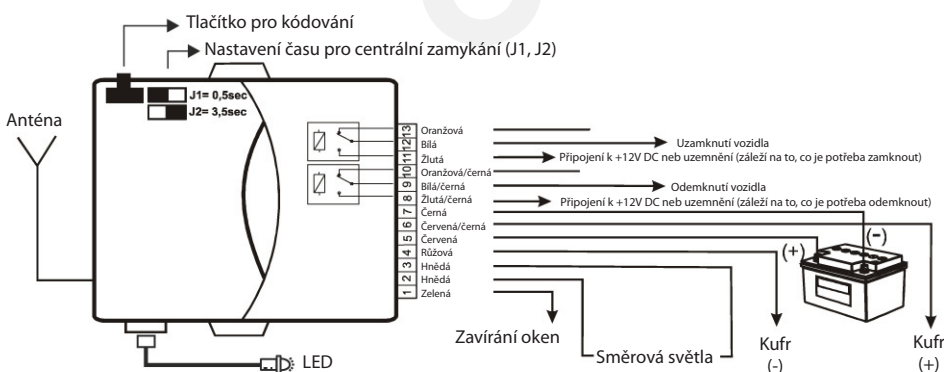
Tlačítko pro kódování

Nastavení času pro centrální zamykání (J1, J2)

J1= 0,5sec
J2= 3,5sec

Anténa

13 Oranžová
12 Bílá
11 Žlutá
10 Oranžová/černá
9 Bílá/černá
8 Žlutá/černá
7 Černá
6 Červená/černá
5 Červená
4 Růžová
3 Hnědá
2 Hnědá
1 Zelená

Uzamknutí vozidla
Připojení k +12V DC neb uzemnění (záleží na to, co je potřeba zamknout)
Odemknutí vozidla
Připojení k +12V DC neb uzemnění (záleží na to, co je potřeba odemknout)

(+)
(-)

Zavírání oken
Směrová světla
Kufr (-)
Kufr (+)

LED